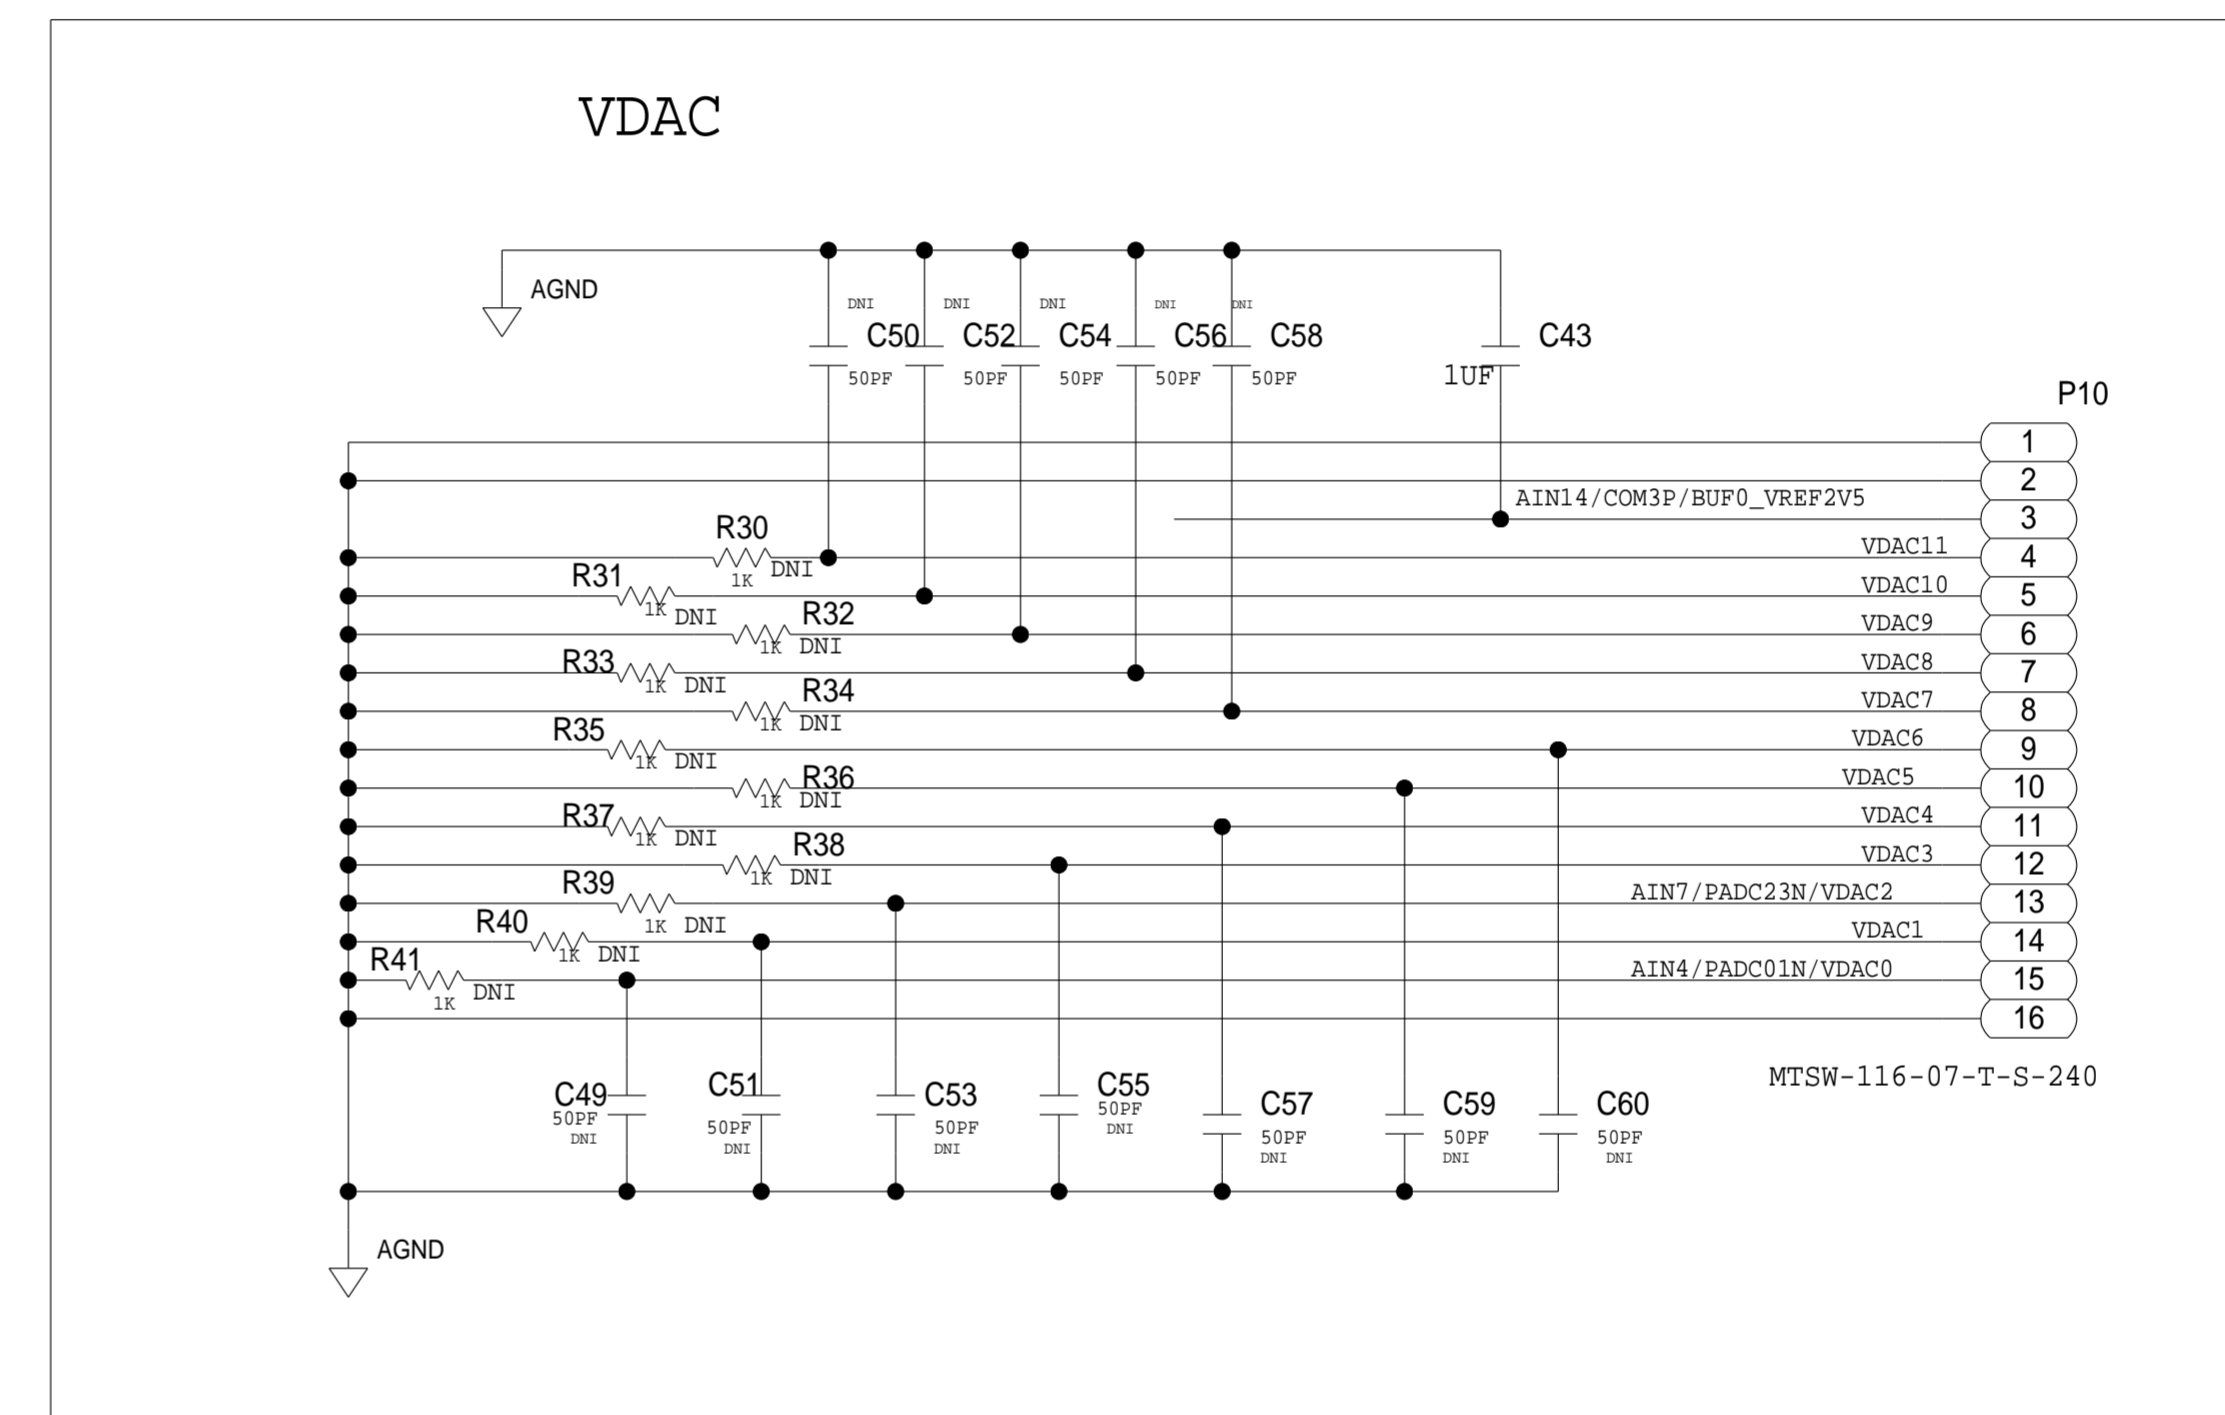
VDAC

AGND

DNI DNI DNI DNI DNI

C50 C52 C54 C56 C58 C43

50PF 50PF 50PF 50PF 50PF 1UF

P10

AIN14/COM3P/BUF0_VREF2V5

R30
1K DNI

R31
1K DNI

R32
1K DNI

R33
1K DNI

R34
1K DNI

R35
1K DNI

R36
1K DNI

R37
1K DNI

R38
1K DNI

R39
1K DNI

R40
1K DNI

R41
1K DNI

VDAC11
VDAC10
VDAC9
VDAC8
VDAC7
VDAC6
VDAC5
VDAC4
VDAC3
AIN7/PADC23N/VDAC2
VDAC1
AIN4/PADC01N/VDAC0

1
2
3
4
5
6
7
8
9
10
11
12
13
14
15
16

MTSW-116-07-T-S-240

C49
50PF
DNI

C51
50PF
DNI

C53
50PF
DNI

C55
50PF
DNI

C57
50PF
DNI

C59
50PF
DNI

C60
50PF
DNI

AGND